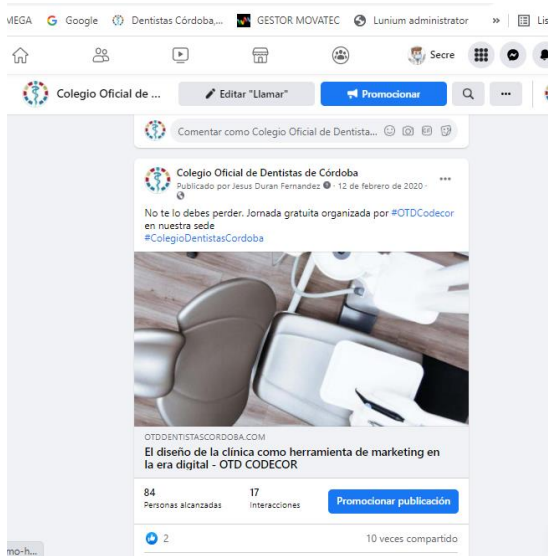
MEGA Google Dentistas Córdoba,... GESTOR MOVATEC Lunium administrator » Lis

Secre

Colegio Oficial de ... Editar "Llamar" Promocionar ...

Comentar como Colegio Oficial de Dentista...

Colegio Oficial de Dentistas de Córdoba
Publicado por Jesus Duran Fernandez · 12 de febrero de 2020 ·

No te lo debes perder. Jornada gratuita organizada por #OTDCodecor en nuestra sede
#ColegioDentistasCordoba

OTDDENTISTASCORDOBA.COM
El diseño de la clínica como herramienta de marketing en la era digital - OTD CODECOR

84
Personas alcanzadas

17
Interacciones

Promocionar publicación

2

10 veces compartido

mo-h...